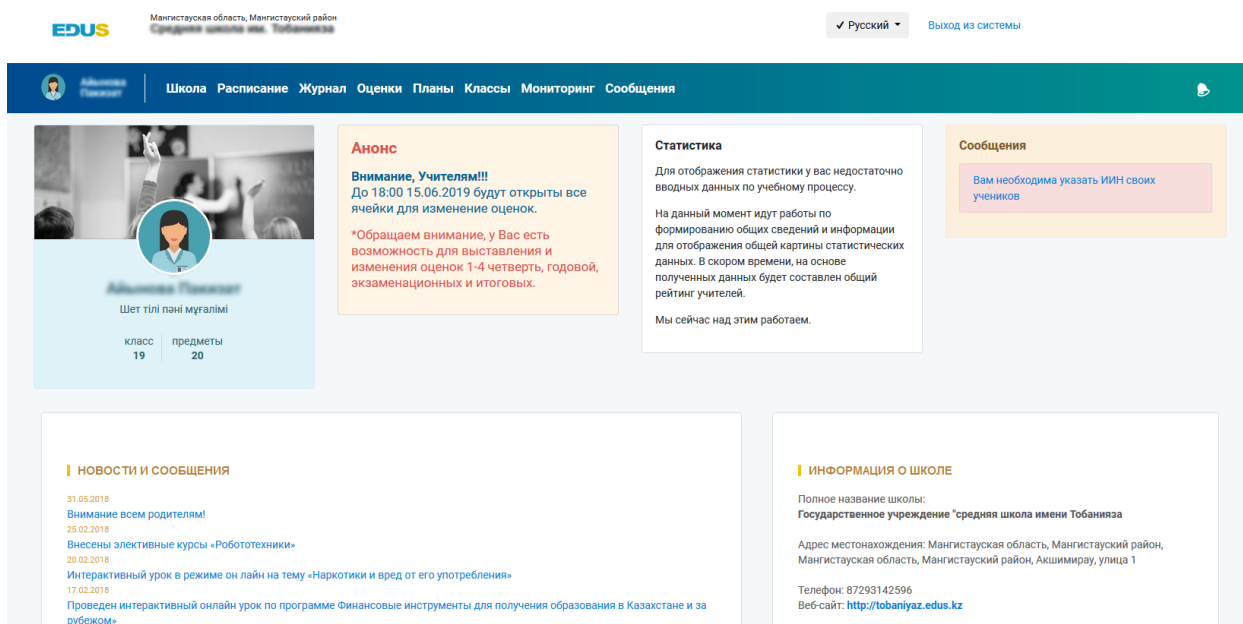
EDUS

Мангистауская область, Мангистауский район
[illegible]

✓ Русский

Выход из системы

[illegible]

Школа Расписание Журнал Оценки Планы Классы Мониторинг Сообщения

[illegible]
Шет тілі пәні мұғалімі

класс
19

предметы
20

Анонс

Внимание, Учителям!!!
До 18:00 15.06.2019 будут открыты все ячейки для изменение оценок.

*Обращаем внимание, у Вас есть возможность для выставления и изменения оценок 1-4 четверть, годовой, экзаменационных и итоговых.

Статистика

Для отображения статистики у вас недостаточно вводных данных по учебному процессу.

На данный момент идут работы по формированию общих сведений и информации для отображения общей картины статистических данных. В скором времени, на основе полученных данных будет составлен общий рейтинг учителей.

Мы сейчас над этим работаем.

Сообщения

Вам необходима указать ИИН своих учеников

НОВОСТИ И СООБЩЕНИЯ

31.05.2018
Внимание всем родителям!
25.02.2018
Внесены элективные курсы «Робототехники»
20.02.2018
Интерактивный урок в режиме он лайн на тему «Наркотики и вред от его употребления»
17.02.2018
Проведен интерактивный онлайн урок по программе Финансовые инструменты для получения образования в Казахстане и за рубежом»

ИНФОРМАЦИЯ О ШКОЛЕ

Полное название школы:
Государственное учреждение "средняя школа имени Тобанияза

Адрес местонахождения: Мангистауская область, Мангистауский район, Мангистауская область, Мангистауский район, Акшимирау, улица 1

Телефон: 87293142596
Веб-сайт: http://tobaniyaz.edus.kz